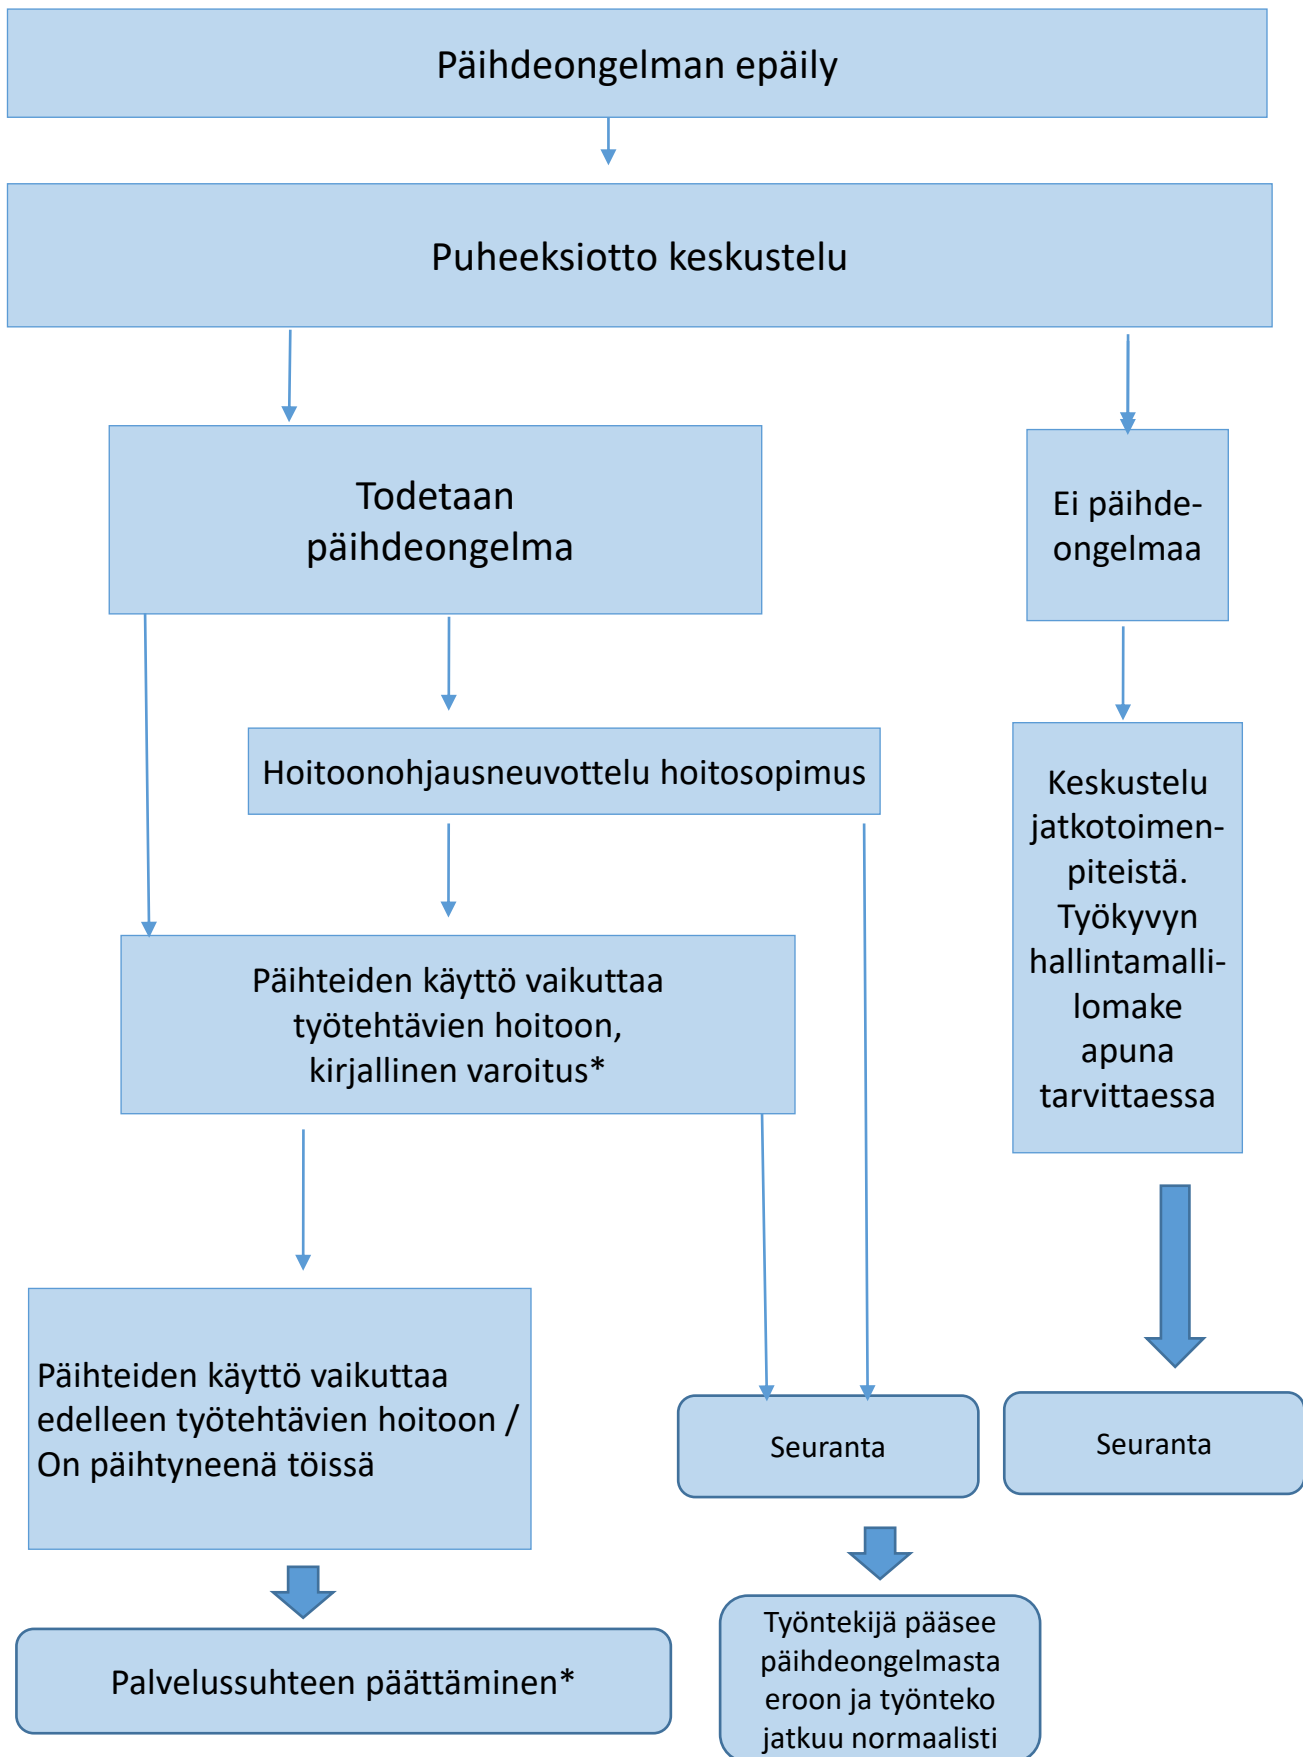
Päihdeongelman epäily

Puheeksiotto keskustelu

Todetaan päihdeongelma

Ei päihdeongelmaa

Hoitoonohjausneuvottelu hoitosopimus

Keskustelu jatkotoimenpiteistä. Työkyvyn hallintamallilomake apuna tarvittaessa

Päihteiden käyttö vaikuttaa työtehtävien hoitoon, kirjallinen varoitus*

Päihteiden käyttö vaikuttaa edelleen työtehtävien hoitoon / On päihtyneenä töissä

Seuranta

Seuranta

Palvelussuhteen päättäminen*

Työntekijä pääsee päihdeongelmasta eroon ja työnteko jatkuu normaalisti